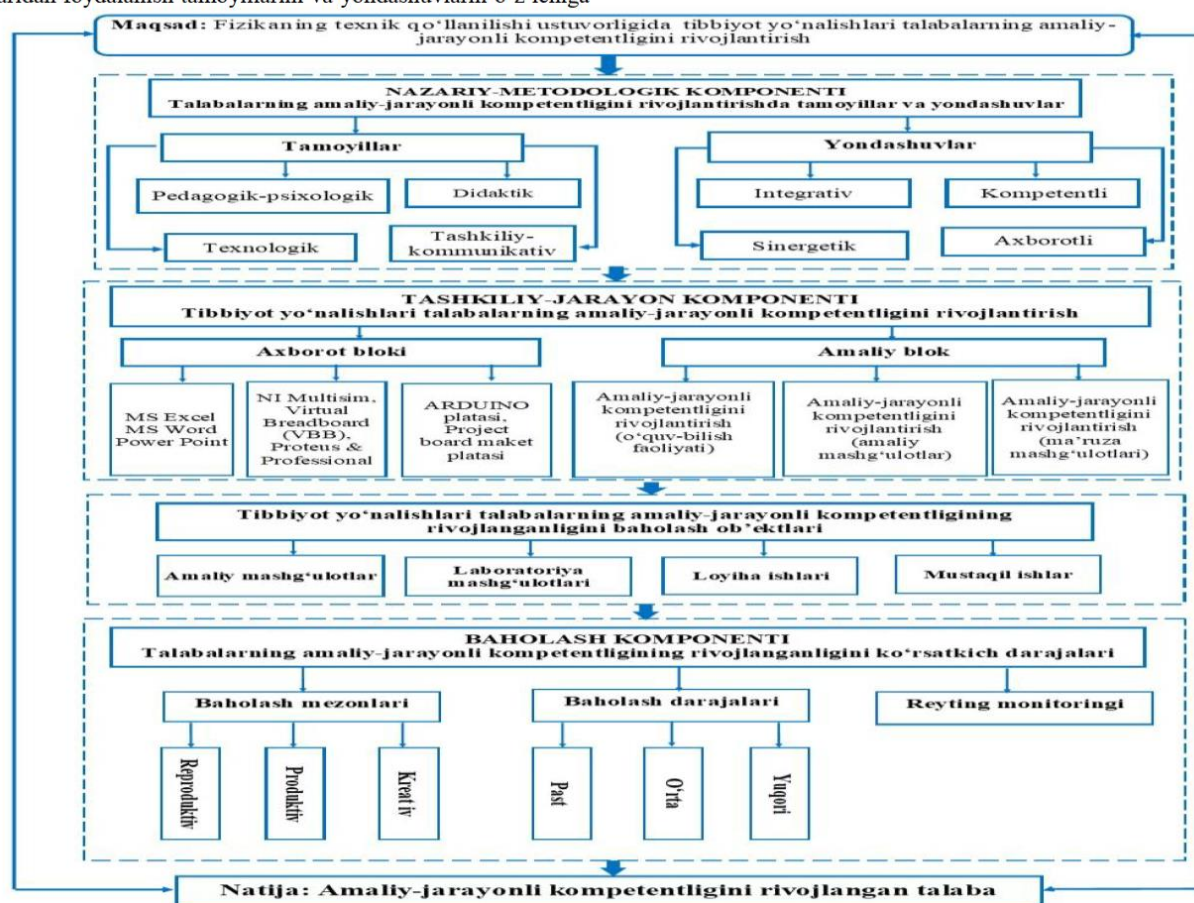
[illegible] foydalanish tamoyillarini va yondashuvlarini o'z ichiga

Maqsad: Fizikaning texnik qo'llanilishi ustuvorligida tibbiyot yo'nalishlari talabalarning amaliy-jarayonli kompetentligini rivojlantirish

NAZARIY-METODOLOGIK KOMPONENTI
Talabalarning amaliy-jarayonli kompetentligini rivojlantirishda tamoyillar va yondashuvlar

Tamoyillar

Pedagogik-psixologik

Didaktik

Texnologik

Tashkiliy-kommunikativ

Yondashuvlar

Integrativ

Kompetentli

Sinergetik

Axborotli

TASHKILIY-JARAYON KOMPONENTI
Tibbiyot yo'nalishlari talabalarning amaliy-jarayonli kompetentligini rivojlantirish

Axborot bloki

MS Excel MS Word Power Point

NI Multisim, Virtual Breadboard (VBB), Proteus & Professional

ARDUINO platasi, Project board maket platasi

Amaliy blok

Amaliy-jarayonli kompetentligini rivojlantirish (o'quv-bilish faoliyati)

Amaliy-jarayonli kompetentligini rivojlantirish (amaliy mashg'ulotlar)

Amaliy-jarayonli kompetentligini rivojlantirish (ma'ruza mashg'ulotlari)

Tibbiyot yo'nalishlari talabalarning amaliy-jarayonli kompetentligining rivojlanganligini baholash ob'ektlari

Amaliy mashg'ulotlar

Laboratoriya mashg'ulotlari

Loyiha ishlari

Mustaqil ishlar

BAHOLASH KOMPONENTI
Talabalarning amaliy-jarayonli kompetentligining rivojlanganligini ko'rsatkich darajalari

Baholash mezonlari

Reproduktiv

Produktiv

Kreativ

Baholash darajalari

Past

O'rta

Yuqori

Reyting monitoringi

Natija: Amaliy-jarayonli kompetentligini rivojlangan talaba